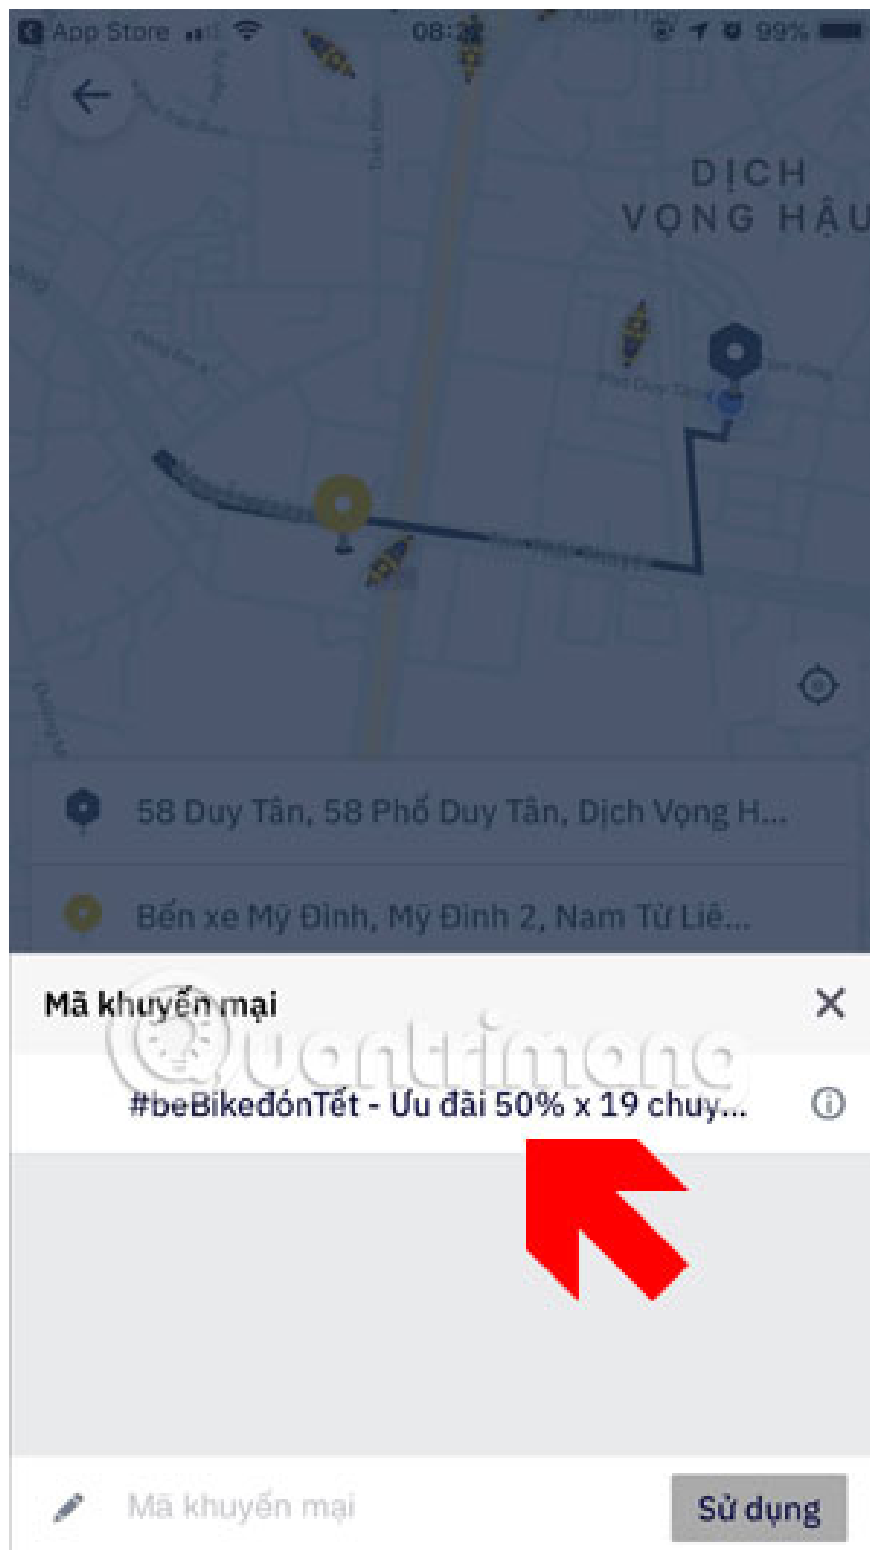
App Store 08:2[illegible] 99%

DỊCH VỌNG HẬU

Phố Duy Tân

58 Duy Tân, 58 Phố Duy Tân, Dịch Vọng H...

Bến xe Mỹ Đình, Mỹ Đình 2, Nam Từ Liê...

Mã khuyến mại

#beBikeđónTết - Ưu đãi 50% x 19 chuy...

Mã khuyến mại

Sử dụng

Quantrimang